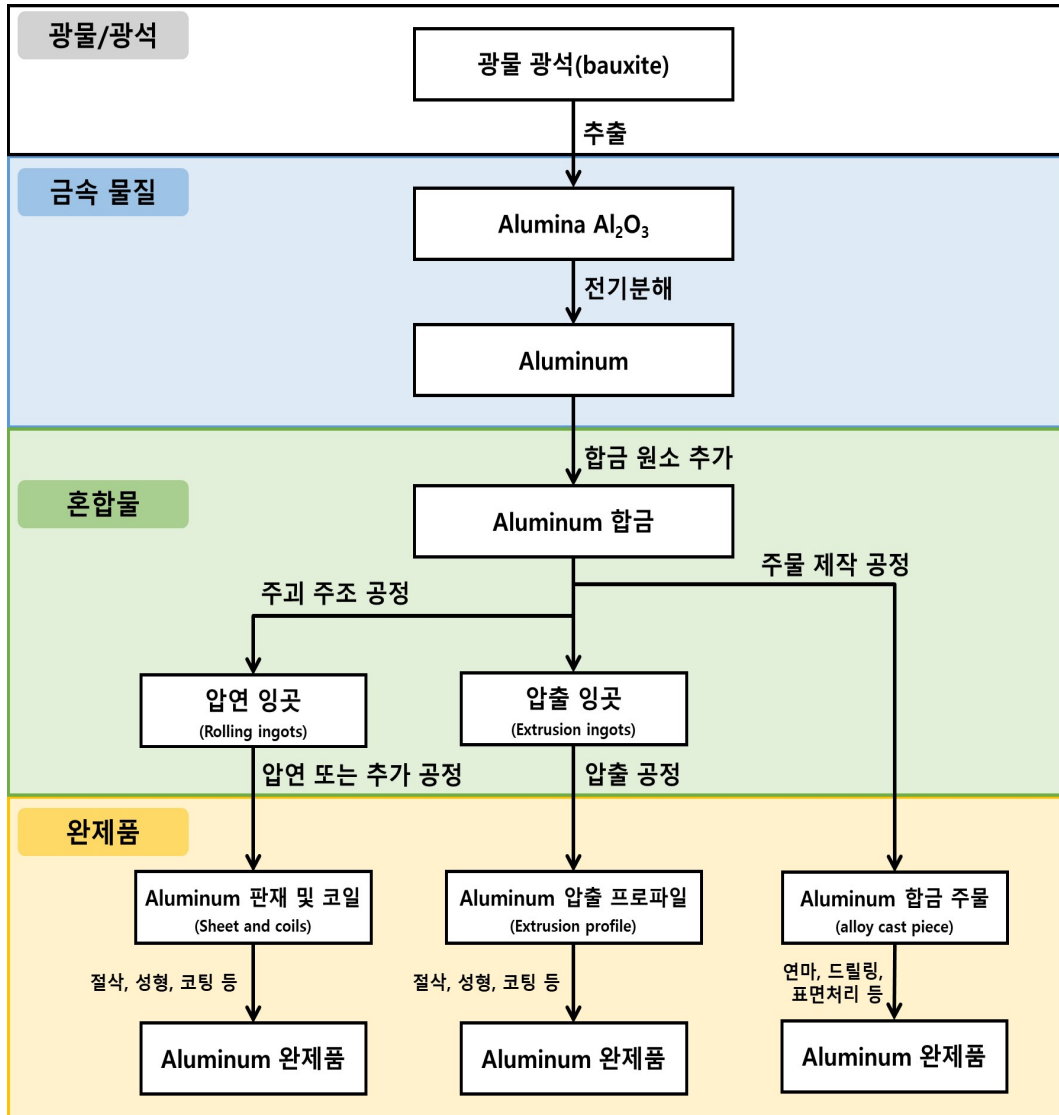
광물/광석

광물 광석(bauxite)

추출

금속 물질

Alumina $Al_2O_3$

전기분해

Aluminum

합금 원소 추가

혼합물

Aluminum 합금

주물 제작 공정

주괴 주조 공정

압연 잉곳
(Rolling ingots)

압출 잉곳
(Extrusion ingots)

압연 또는 추가 공정

압출 공정

완제품

Aluminum 판재 및 코일
(Sheet and coils)

Aluminum 압출 프로파일
(Extrusion profile)

Aluminum 합금 주물
(alloy cast piece)

절삭, 성형, 코팅 등

절삭, 성형, 코팅 등

연마, 드릴링, 표면처리 등

Aluminum 완제품

Aluminum 완제품

Aluminum 완제품